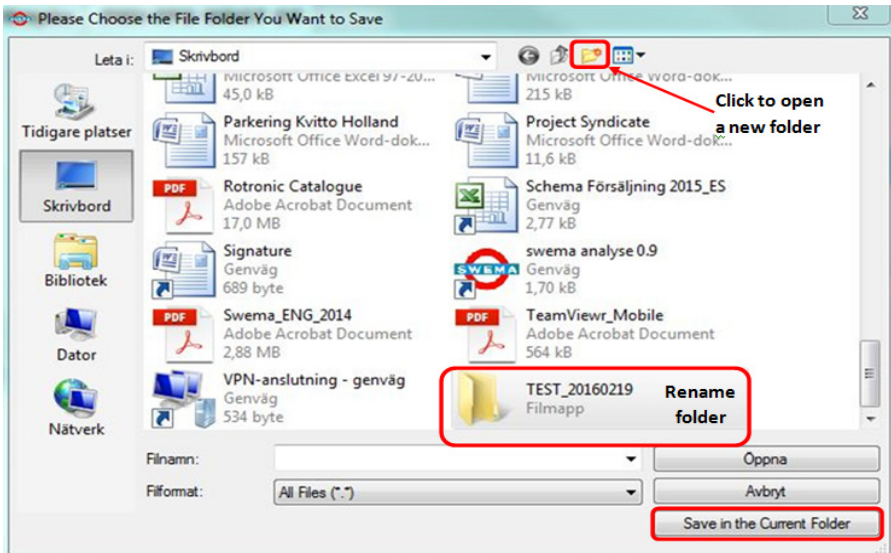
Please Choose the File Folder You Want to Save

Leta i: Skrivbord

Tidigare platser
Skrivbord
Bibliotek
Dator
Nätverk

Microsoft Office Excel 97-20...
45,0 kB

Microsoft Office Word-dok...
215 kB

Click to open a new folder

Parkering Kvitto Holland
Microsoft Office Word-dok...
157 kB

Project Syndicate
Microsoft Office Word-dok...
11,6 kB

Rotronic Catalogue
Adobe Acrobat Document
17,0 MB

Schema Försäljning 2015_ES
Genväg
2,77 kB

Signature
Genväg
689 byte

swema analyse 0.9
Genväg
1,70 kB

Swema_ENG_2014
Adobe Acrobat Document
2,88 MB

TeamViewr_Mobile
Adobe Acrobat Document
564 kB

VPN-anslutning - genväg
Genväg
534 byte

TEST_20160219
Filmapp

Rename folder

Filnamn:
Filformat: All Files (*.*)

Öppna
Avbryt
Save in the Current Folder